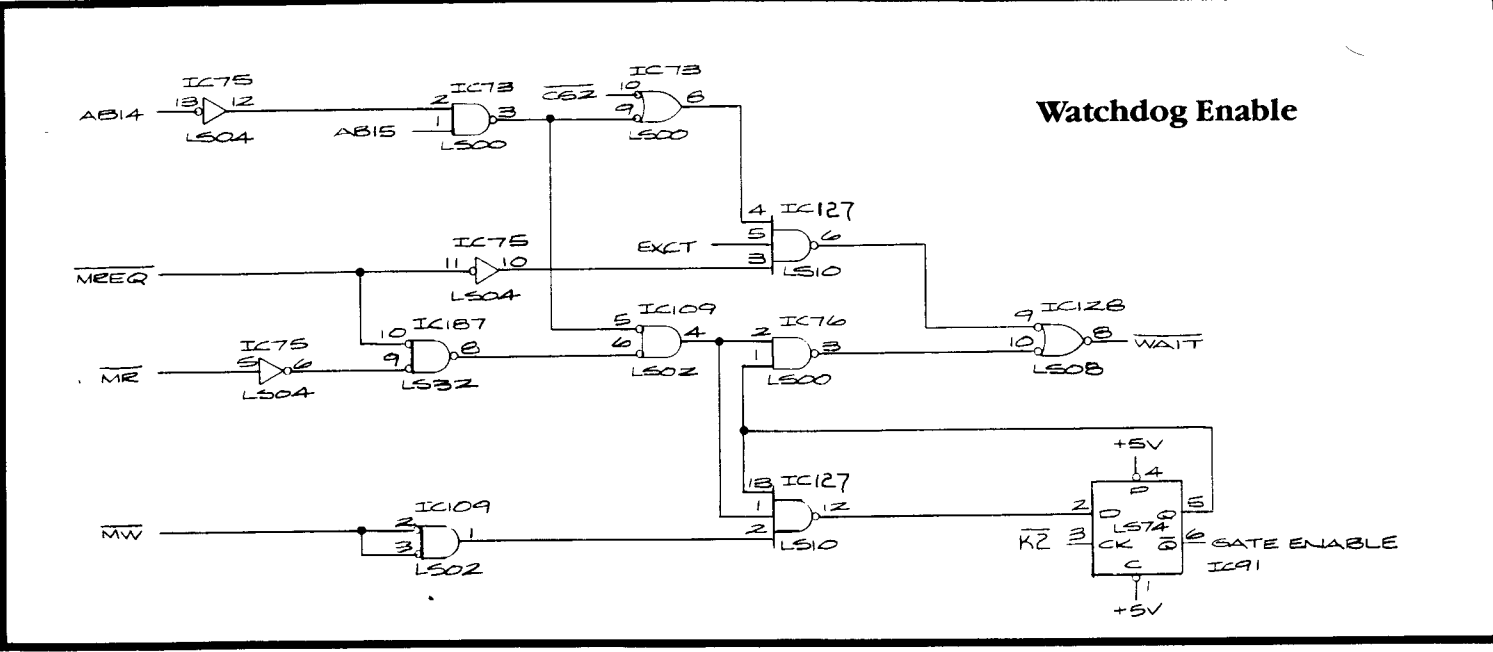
Watchdog Enable

IC75
AB14 13 12
LS04

IC73
2 3
AB15 1
LS00

IC73
$\overline{CS2}$ 10
9 8
LS00

4 IC127
EXCT 5 6
3
LS10

IC75
$\overline{MREQ}$ 11 10
LS04

IC75
$\overline{MR}$ 5 6
LS04

10 IC187
9 8
LS32

IC109
5 4
6
LS02

2 IC76
1 3
LS00

9 IC128
10 8 $\overline{WAIT}$
LS08

+5V
4
P
2 D Q 5
LS74
$\overline{K2}$ 3 CK $\overline{Q}$ 6 GATE ENABLE
C
IC91
1
+5V

13 IC127
1 12
2
LS10

IC109
$\overline{MW}$ 2
3 1
LS02